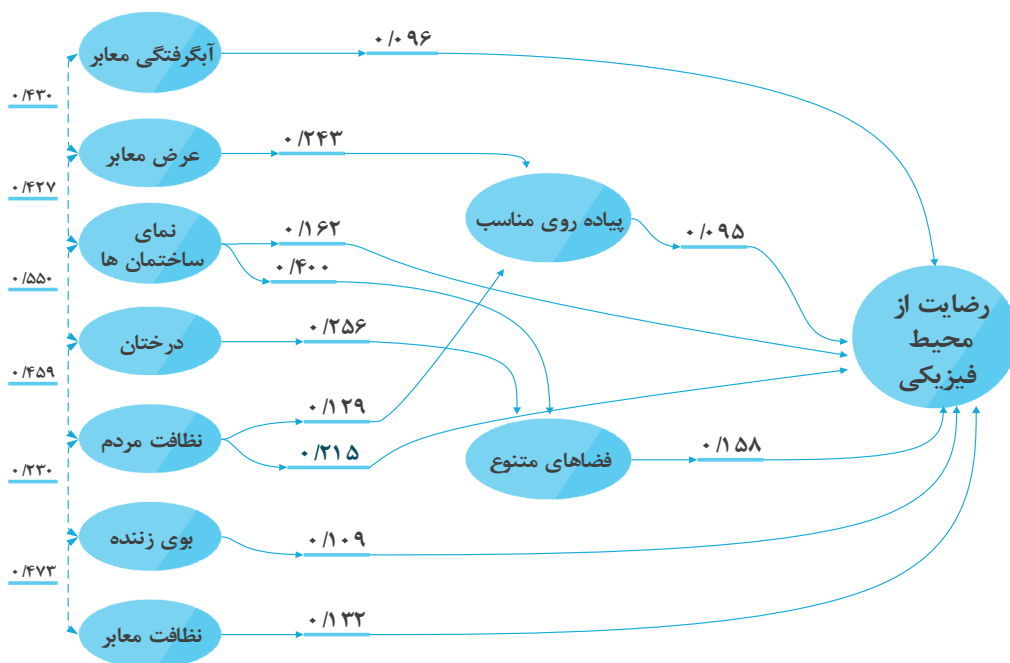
آبگرفتگی معابر
۰/۰۹۶
۰/۴۳۰
عرض معابر
۰/۲۴۳
۰/۴۲۷
پیاده روی مناسب
نمای ساختمان ها
۰/۱۶۲
۰/۰۹۵
۰/۴۰۰
۰/۵۵۰
رضایت از محیط فیزیکی
درختان
۰/۲۵۶
۰/۴۵۹
نظافت مردم
۰/۱۲۹
۰/۲۱۵
فضاهای متنوع
۰/۱۵۸
۰/۲۳۰
بوی زننده
۰/۱۰۹
۰/۴۷۳
نظافت معابر
۰/۱۳۲